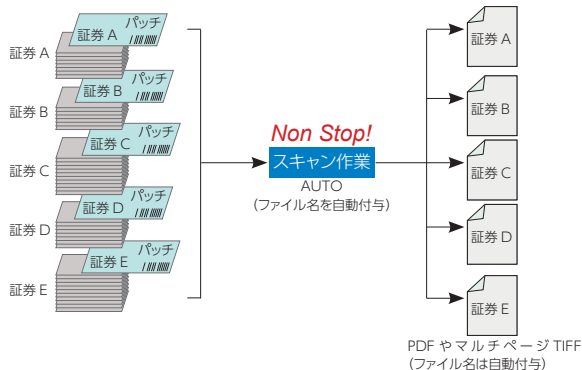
証券 A パッチ
証券 A

証券 B パッチ
証券 B

証券 C パッチ
証券 C

証券 D パッチ
証券 D

証券 E パッチ
証券 E

Non Stop!
スキャン作業
AUTO
（ファイル名を自動付与）

証券 A
証券 B
証券 C
証券 D
証券 E

PDF やマルチページ TIFF
（ファイル名は自動付与）